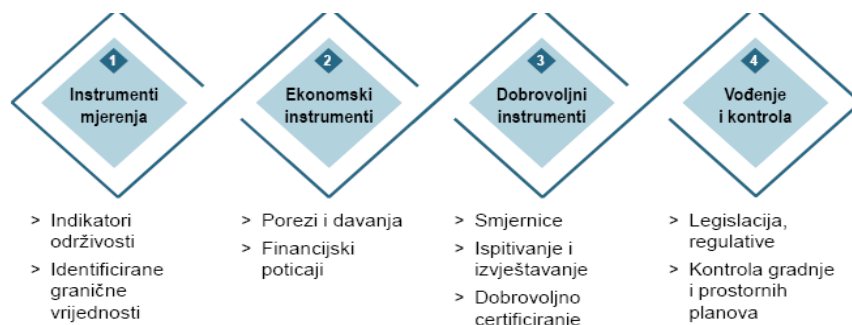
1
Instrumenti mjerenja

2
Ekonomski instrumenti

3
Dobrovoljni instrumenti

4
Vođenje i kontrola

> Indikatori održivosti
> Identificirane granične vrijednosti

> Porezi i davanja
> Financijski poticaji

> Smjernice
> Ispitivanje i izvještavanje
> Dobrovoljno certificiranje

> Legislacija, regulative
> Kontrola gradnje i prostornih planova